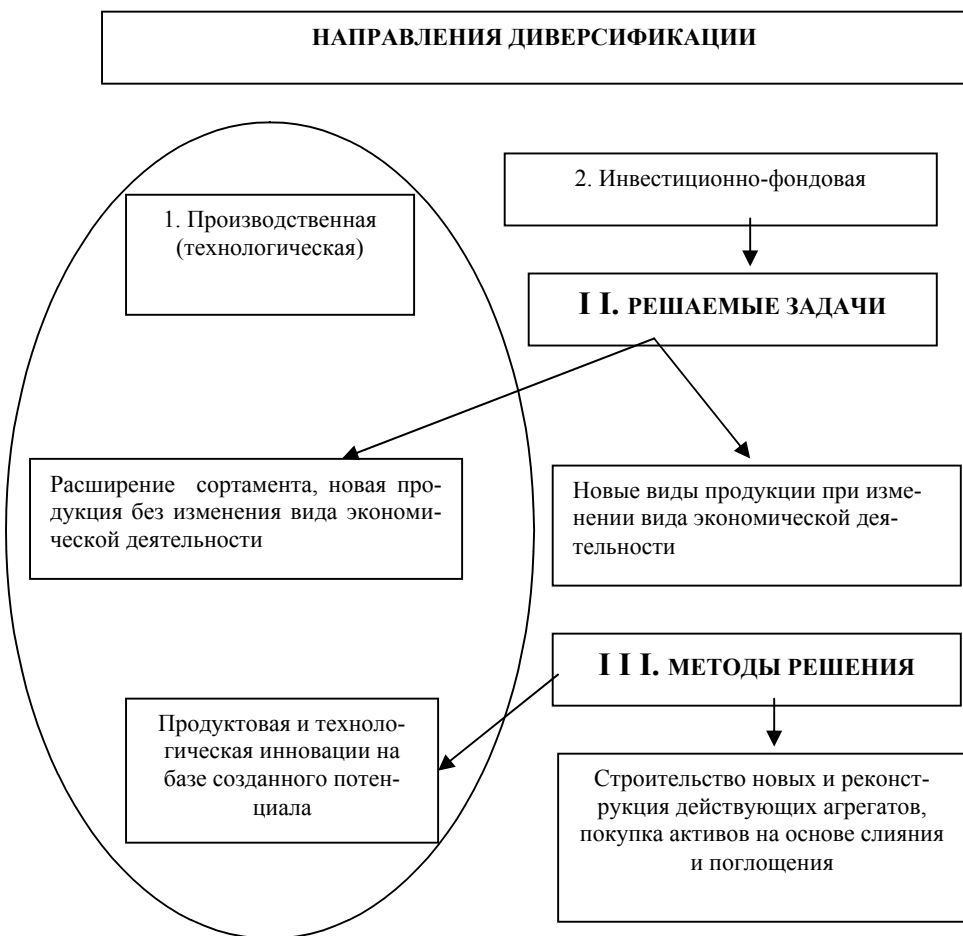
НАПРАВЛЕНИЯ ДИВЕРСИФИКАЦИИ

1. Производственная (технологическая)

2. Инвестиционно-фондовая

I I. РЕШАЕМЫЕ ЗАДАЧИ

Расширение сортамента, новая продукция без изменения вида экономической деятельности

Новые виды продукции при изменении вида экономической деятельности

I I I. МЕТОДЫ РЕШЕНИЯ

Продуктовая и технологическая инновации на базе созданного потенциала

Строительство новых и реконструкция действующих агрегатов, покупка активов на основе слияния и поглощения